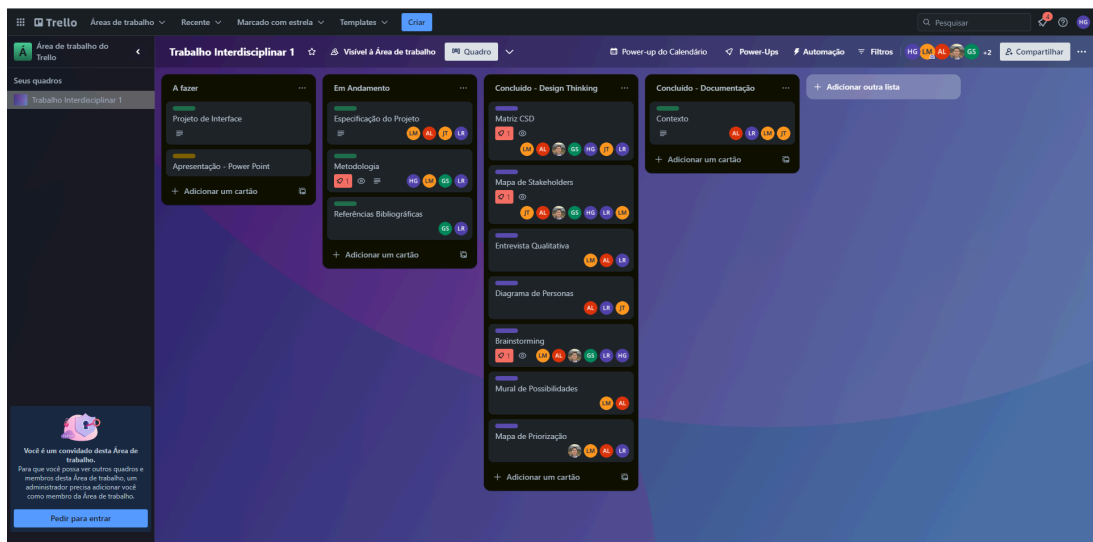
Trello Áreas de trabalho Recente Marcado com estrela Templates Criar

Pesquisar HG

A Área de trabalho do Trello

Seus quadros

Trabalho Interdisciplinar 1

Trabalho Interdisciplinar 1 Visível à Área de trabalho Quadro

Power-up do Calendário Power-Ups Automação Filtros HG LM AL GS +2 Compartilhar

A fazer

Projeto de Interface

Apresentação - Power Point

+ Adicionar um cartão

Em Andamento

Especificação do Projeto
LM AL JT LR

Metodologia
1 HG LM GS LR

Referências Bibliográficas
GS LR

+ Adicionar um cartão

Concluído - Design Thinking

Matriz CSD
1
LM AL GS HG JT LR

Mapa de Stakeholders
1
JT AL GS HG LR LM

Entrevista Qualitativa
LM AL LR

Diagrama de Personas
AL LR JT

Brainstorming
1 LM AL GS LR HG

Mural de Possibilidades
LM AL

Mapa de Priorização
LM AL LR

+ Adicionar um cartão

Concluído - Documentação

Contexto
AL LR LM JT

+ Adicionar um cartão

+ Adicionar outra lista

Você é um convidado desta Área de trabalho.
Para que você possa ver outros quadros e membros desta Área de trabalho, um administrador precisa adicionar você como membro da Área de trabalho.

Pedir para entrar